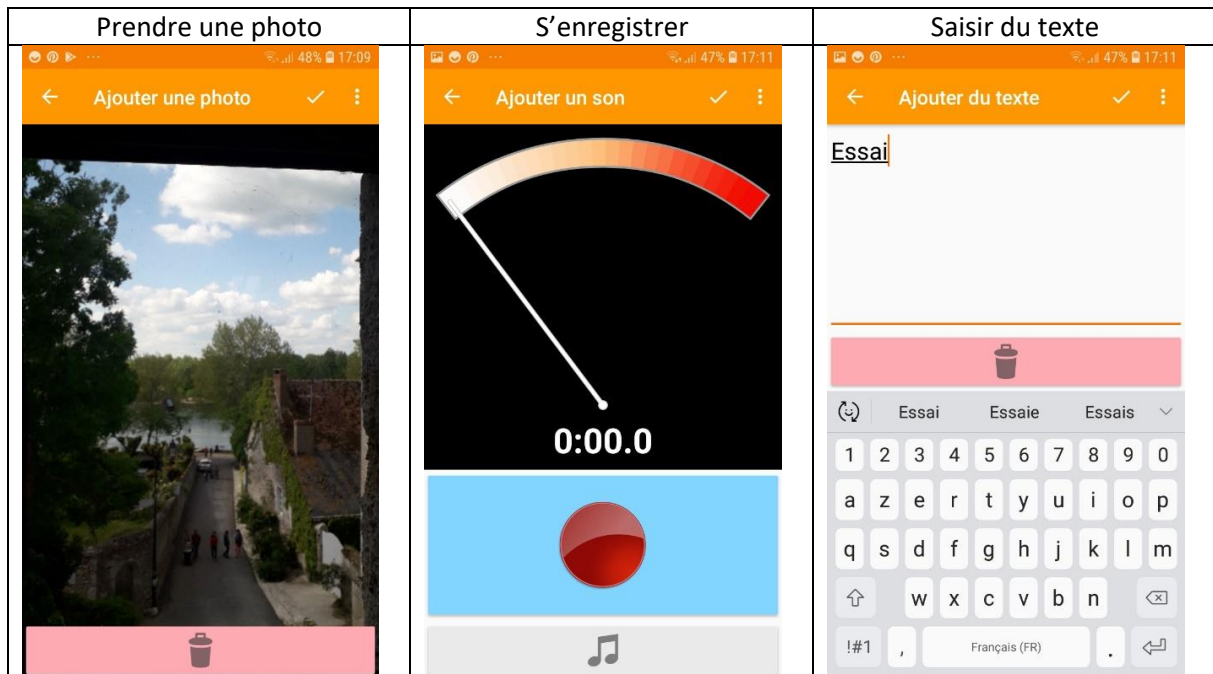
| Prendre une photo | S'enregistrer | Saisir du texte |
|---|---|---|
| 48% 17:09 Ajouter une photo | 47% 17:11 Ajouter un son 0:00.0 | 47% 17:11 Ajouter du texte Essai Essai Essaie Essais 1 2 3 4 5 6 7 8 9 0 a z e r t y u i o p q s d f g h j k l m w x c v b n !#1 , Français (FR) . |